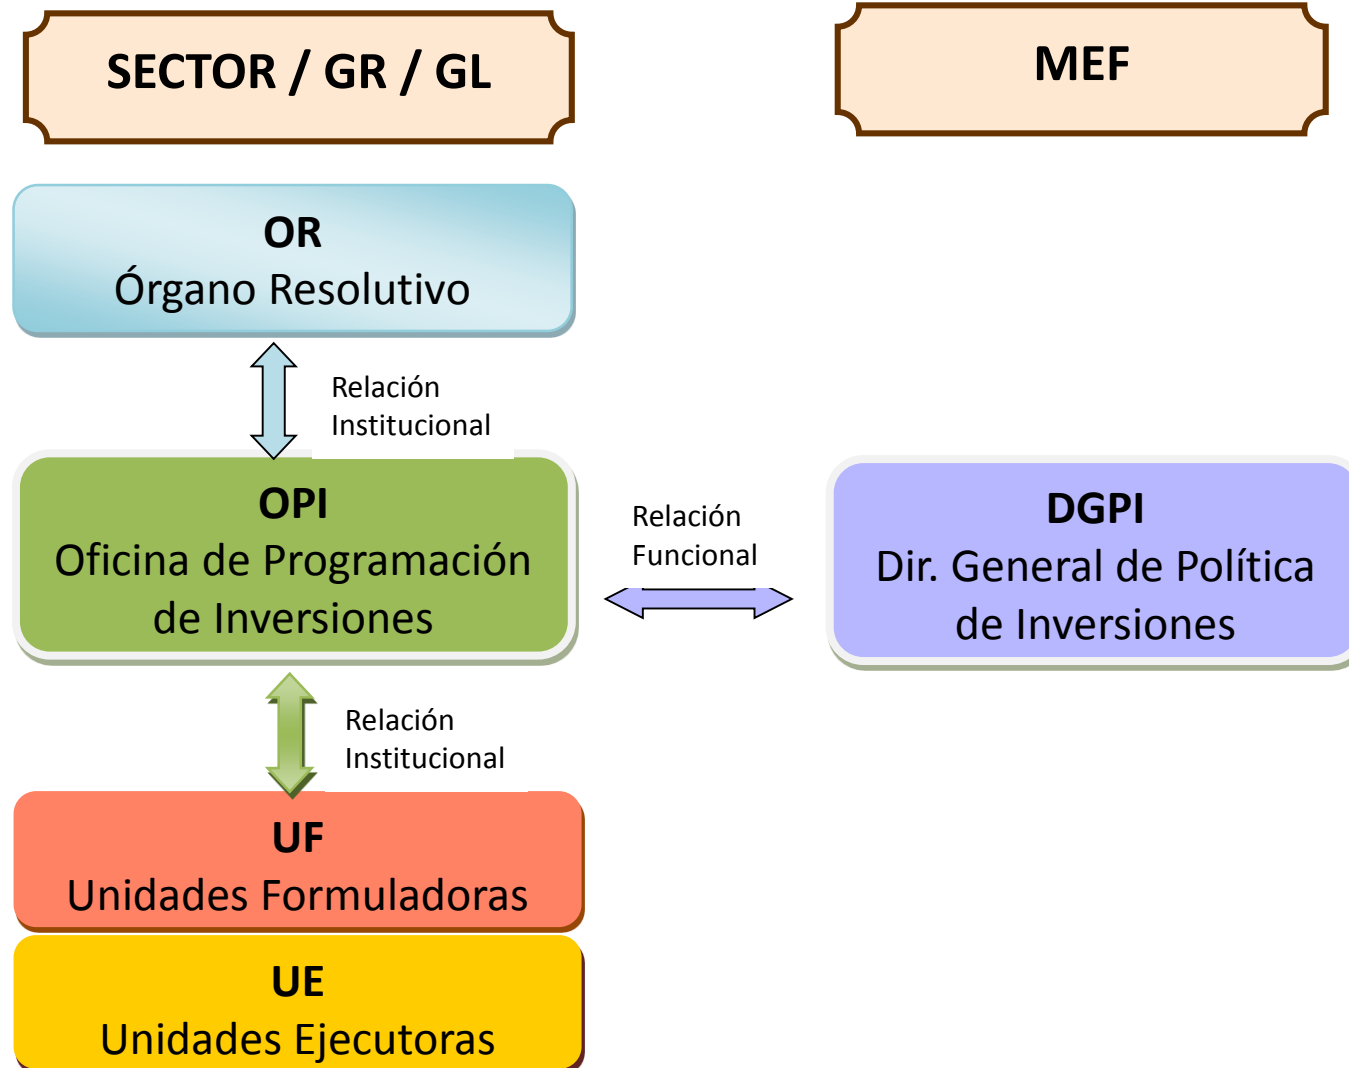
SECTOR / GR / GL

MEF

OR
Órgano Resolutivo

Relación
Institucional

OPI
Oficina de Programación de Inversiones

Relación
Funcional

DGPI
Dir. General de Política de Inversiones

Relación
Institucional

UF
Unidades Formuladoras

UE
Unidades Ejecutoras